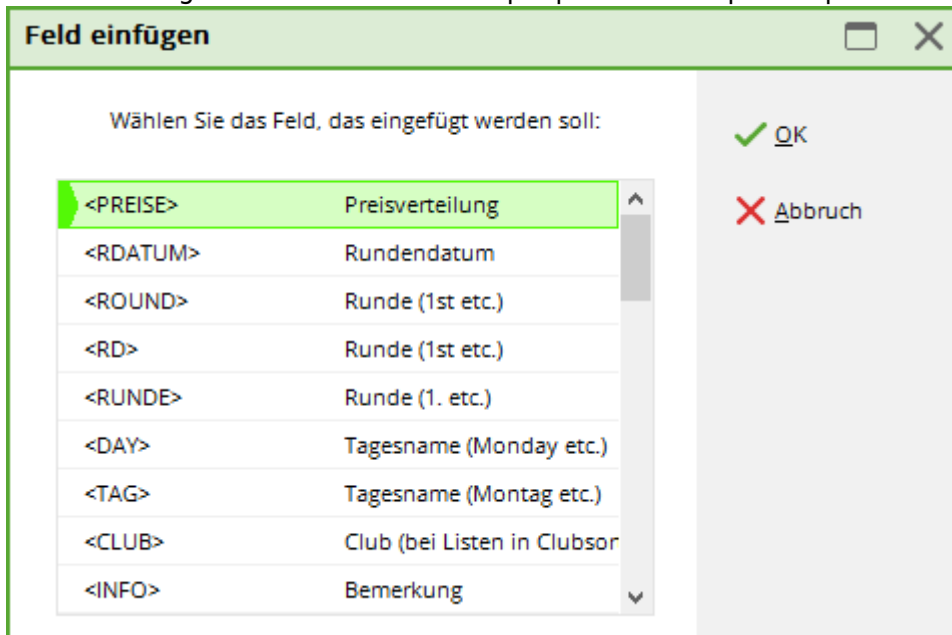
Feld einfügen

Wählen Sie das Feld, das eingefügt werden soll:

| | |
|---|---|
| <PREISE> | Preisverteilung |
| <RDATUM> | Rundendatum |
| <ROUND> | Runde (1st etc.) |
| <RD> | Runde (1st etc.) |
| <RUNDE> | Runde (1. etc.) |
| <DAY> | Tagesname (Monday etc.) |
| <TAG> | Tagesname (Montag etc.) |
| <CLUB> | Club (bei Listen in Clubsor |
| <INFO> | Bemerkung |

OK

Abbruch